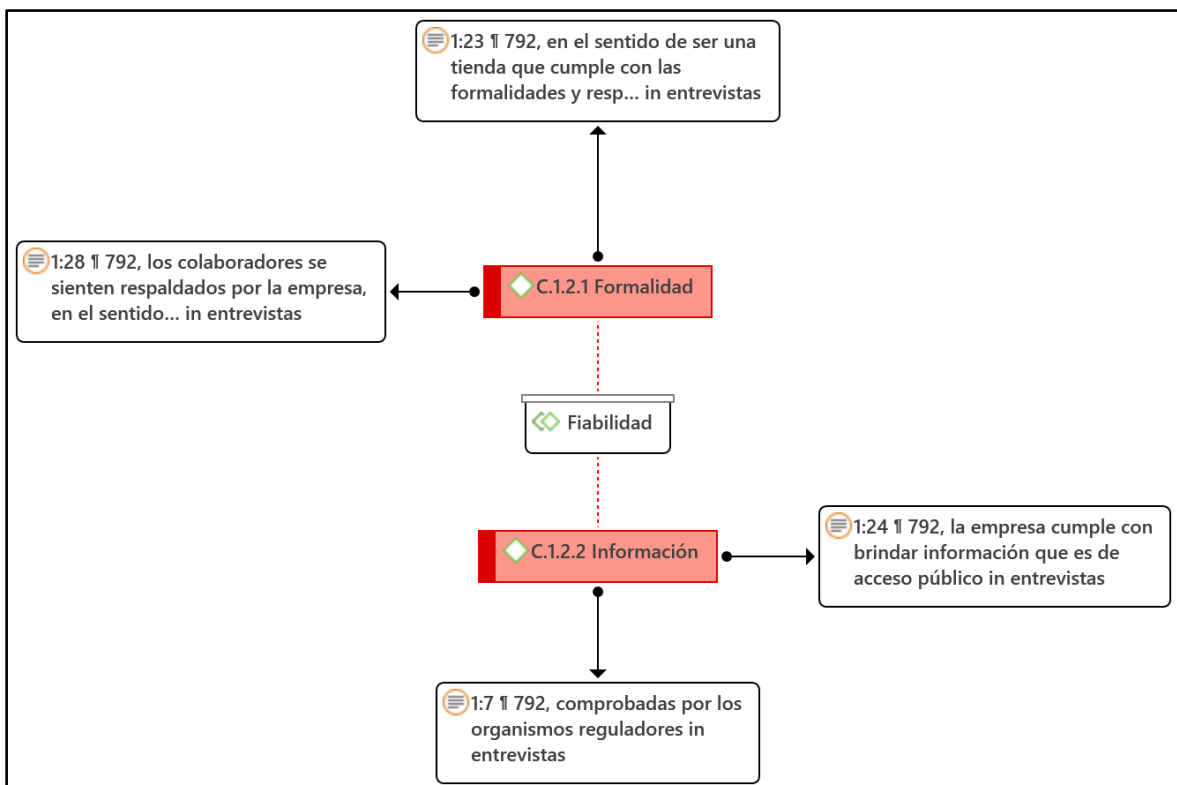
1:23 ¶ 792, en el sentido de ser una tienda que cumple con las formalidades y resp... in entrevistas

1:28 ¶ 792, los colaboradores se sienten respaldados por la empresa, en el sentido... in entrevistas

C.1.2.1 Formalidad

Fiabilidad

C.1.2.2 Información

1:24 ¶ 792, la empresa cumple con brindar información que es de acceso público in entrevistas

1:7 ¶ 792, comprobadas por los organismos reguladores in entrevistas